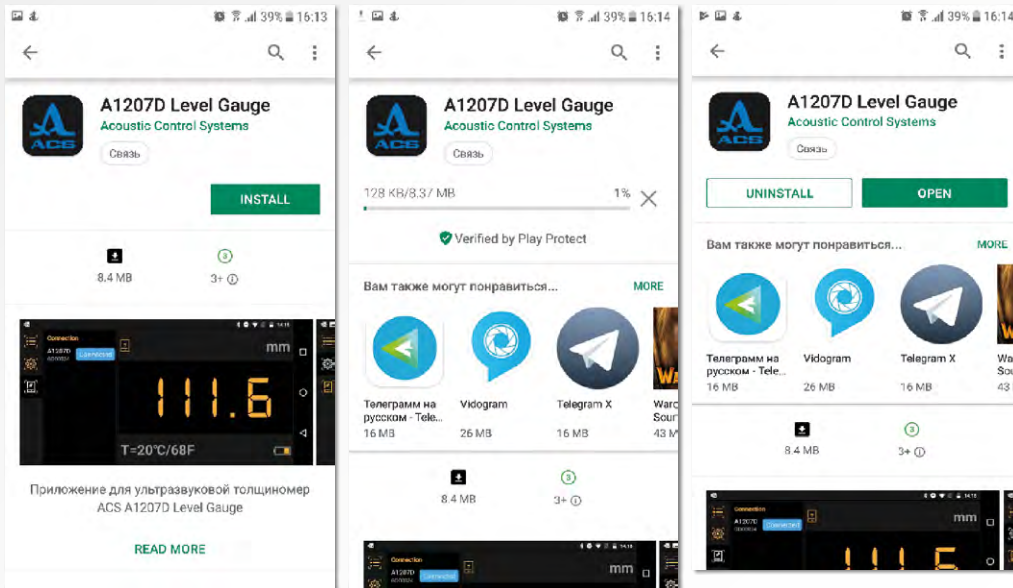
39% 16:13

A1207D Level Gauge
Acoustic Control Systems
ACS
Связь

INSTALL

8.4 MB
3
3+ ⓘ

Connection
A1207D
Connected
mm
111.6
T=20°C/68F

Приложение для ультразвуковой толщиномер ACS A1207D Level Gauge

READ MORE

39% 16:14

A1207D Level Gauge
Acoustic Control Systems
ACS
Связь

128 KB/8.37 MB
1%

Verified by Play Protect

Вам также могут понравиться...
MORE

Телеграмм на русском - Tele...
16 MB
Vidogram
26 MB
Telegram X
16 MB
Warc Sour
43 M

8.4 MB
3
3+ ⓘ

Connection
A1207D
Connected
mm

39% 16:14

A1207D Level Gauge
Acoustic Control Systems
ACS
Связь

UNINSTALL
OPEN

Вам также могут понравиться...
MORE

Телеграмм на русском - Tele...
16 MB
Vidogram
26 MB
Telegram X
16 MB
Wa Sou
43

8.4 MB
3
3+ ⓘ

Connection
A1207D
Connected
mm